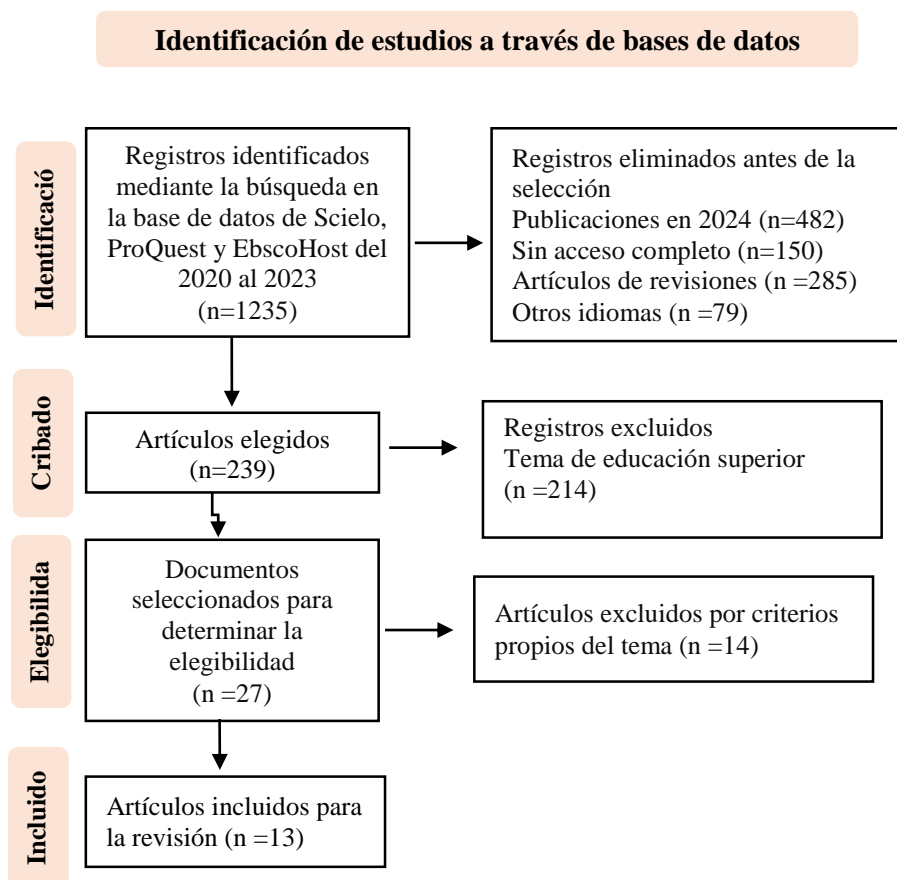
Identificación de estudios a través de bases de datos

Identificació

Registros identificados mediante la búsqueda en la base de datos de Scielo, ProQuest y EbscoHost del 2020 al 2023 (n=1235)

Registros eliminados antes de la selección
Publicaciones en 2024 (n=482)
Sin acceso completo (n=150)
Artículos de revisiones (n =285)
Otros idiomas (n =79)

Cribado

Artículos elegidos (n=239)

Registros excluidos
Tema de educación superior
(n =214)

Elegibilida

Documentos seleccionados para determinar la elegibilidad (n =27)

Artículos excluidos por criterios propios del tema (n =14)

Incluido

Artículos incluidos para la revisión (n =13)